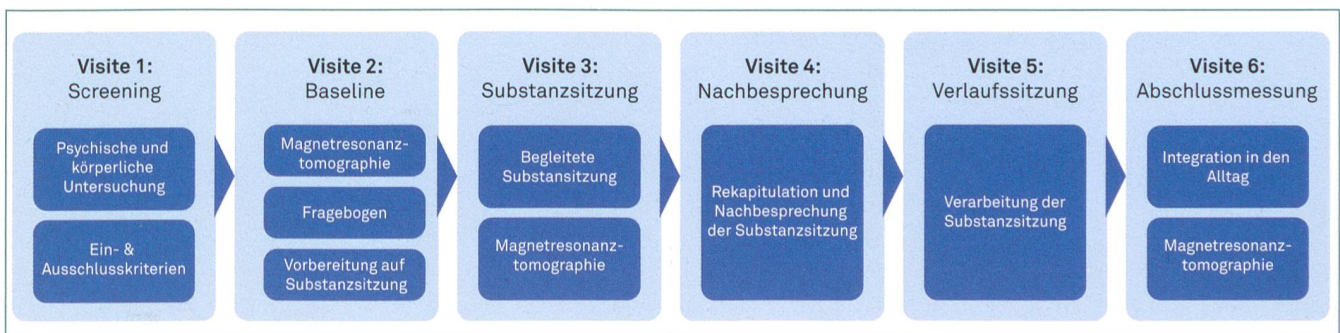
Visite 1:
Screening

Psychische und körperliche Untersuchung

Ein- & Ausschlusskriterien

Visite 2:
Baseline

Magnetresonanz-tomographie

Fragebogen

Vorbereitung auf Substanzsitzung

Visite 3:
Substanzsitzung

Begleitete Substansitzung

Magnetresonanz-tomographie

Visite 4:
Nachbesprechung

Rekapitulation und Nachbesprechung der Substanzsitzung

Visite 5:
Verlaufssitzung

Verarbeitung der Substanzsitzung

Visite 6:
Abschlussmessung

Integration in den Alltag

Magnetresonanz-tomographie